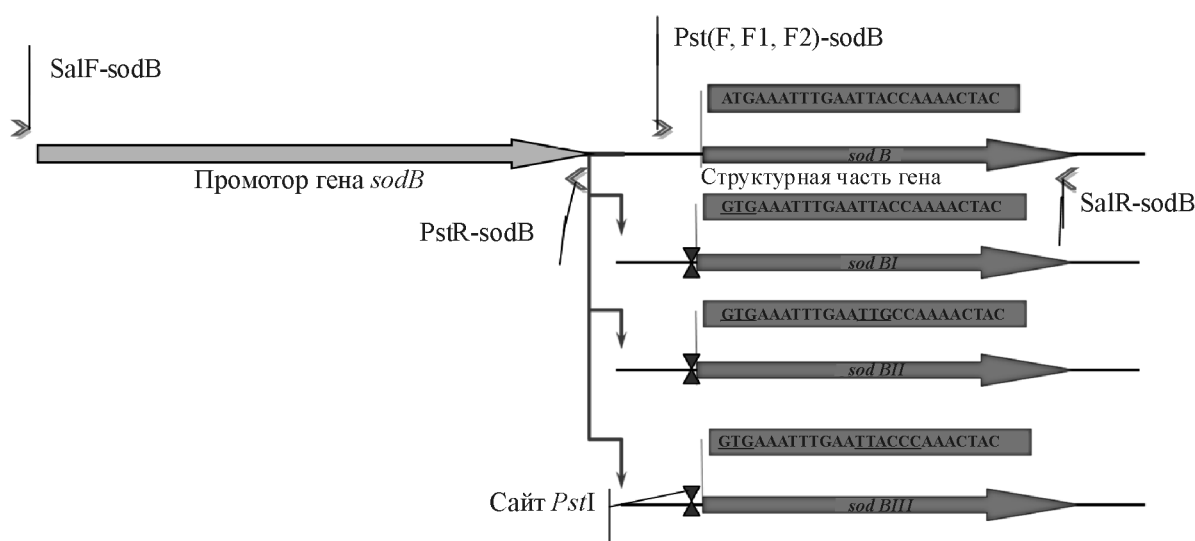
SalF-sodB

Pst(F, F1, F2)-sodB

ATGAAATTTGAATTACCAAAACTAC

sod B

Промотор гена *sodB*

Структурная часть гена

PstR-sodB

GTGAAATTTGAATTACCAAAACTAC

SalR-sodB

sod BI

GTGAAATTTGAATTGCCAAAACTAC

sod BII

GTGAAATTTGAATTACCCAAACTAC

Сайт *Pst*I

sod BIII